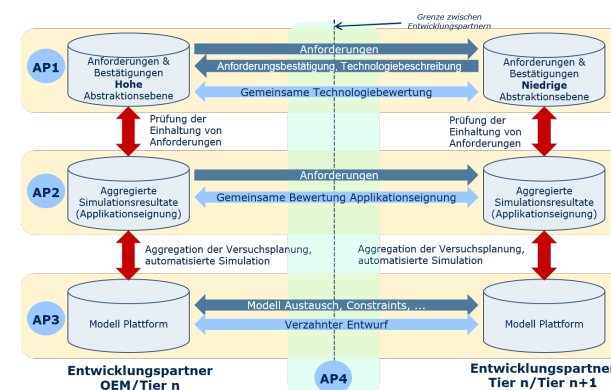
Grenze zwischen Entwicklungspartnern

AP1

Anforderungen & Bestätigungen
Hohe
Abstraktionsebene

Anforderungen

Anforderungsbestätigung, Technologiebeschreibung

Gemeinsame Technologiebewertung

Anforderungen & Bestätigungen
Niedrige
Abstraktionsebene

Prüfung der Einhaltung von Anforderungen

Prüfung der Einhaltung von Anforderungen

AP2

Aggregierte Simulationsresultate (Applikationseignung)

Anforderungen

Gemeinsame Bewertung Applikationseignung

Aggregierte Simulationsresultate (Applikationseignung)

Aggregation der Versuchsplanung, automatisierte Simulation

Aggregation der Versuchsplanung, automatisierte Simulation

AP3

Modell Plattform

Modell Austausch, Constraints, ...

Verzahnter Entwurf

Modell Plattform

Entwicklungspartner
OEM/Tier n

AP4

Entwicklungspartner
Tier n/Tier n+1